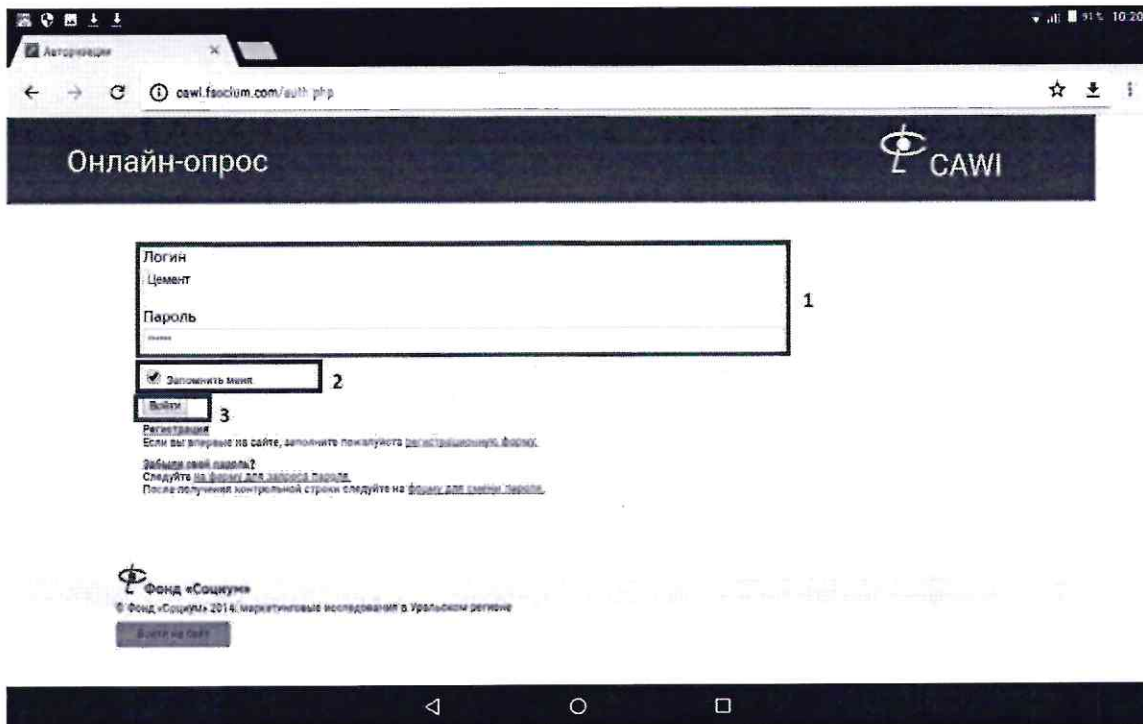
91% 10:20

Авторизация

cawi.fsocium.com/auth.php

Онлайн-опрос

CAWI

Логин
Цемент

Пароль
••••••

1

Запомнить меня

2

Войти

3

Регистрация
Если вы впервые на сайте, заполните пожалуйста регистрационную форму.

Забыли свой пароль?
Следуйте на форму для запроса пароля.
После получения контрольной строки следуйте на форму для смены пароля.

Фонд «Социум»
© Фонд «Социум» 2014. маркетинговые исследования в Уральском регионе

Войти на сайт